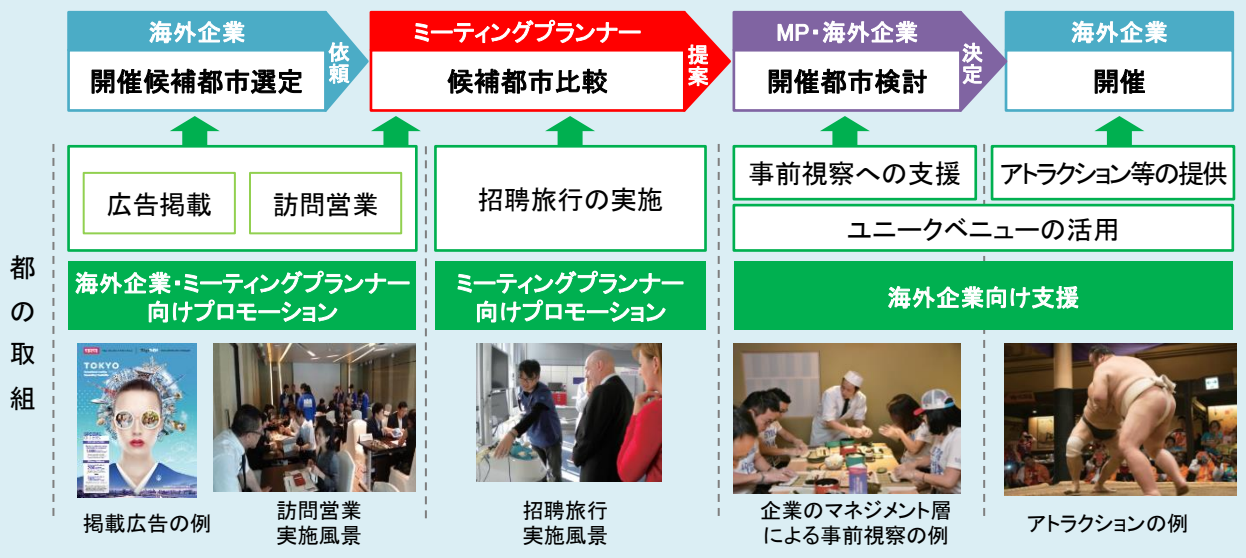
海外企業
開催候補都市選定

依頼

ミーティングプランナー
候補都市比較

提案

MP・海外企業
開催都市検討

決定

海外企業
開催

都の取組

広告掲載

訪問営業

招聘旅行の実施

事前視察への支援

アトラクション等の提供

ユニークベニューの活用

海外企業・ミーティングプランナー向けプロモーション

ミーティングプランナー向けプロモーション

海外企業向け支援

TOKYO

掲載広告の例

訪問営業
実施風景

招聘旅行
実施風景

企業のマネジメント層による事前視察の例

アトラクションの例